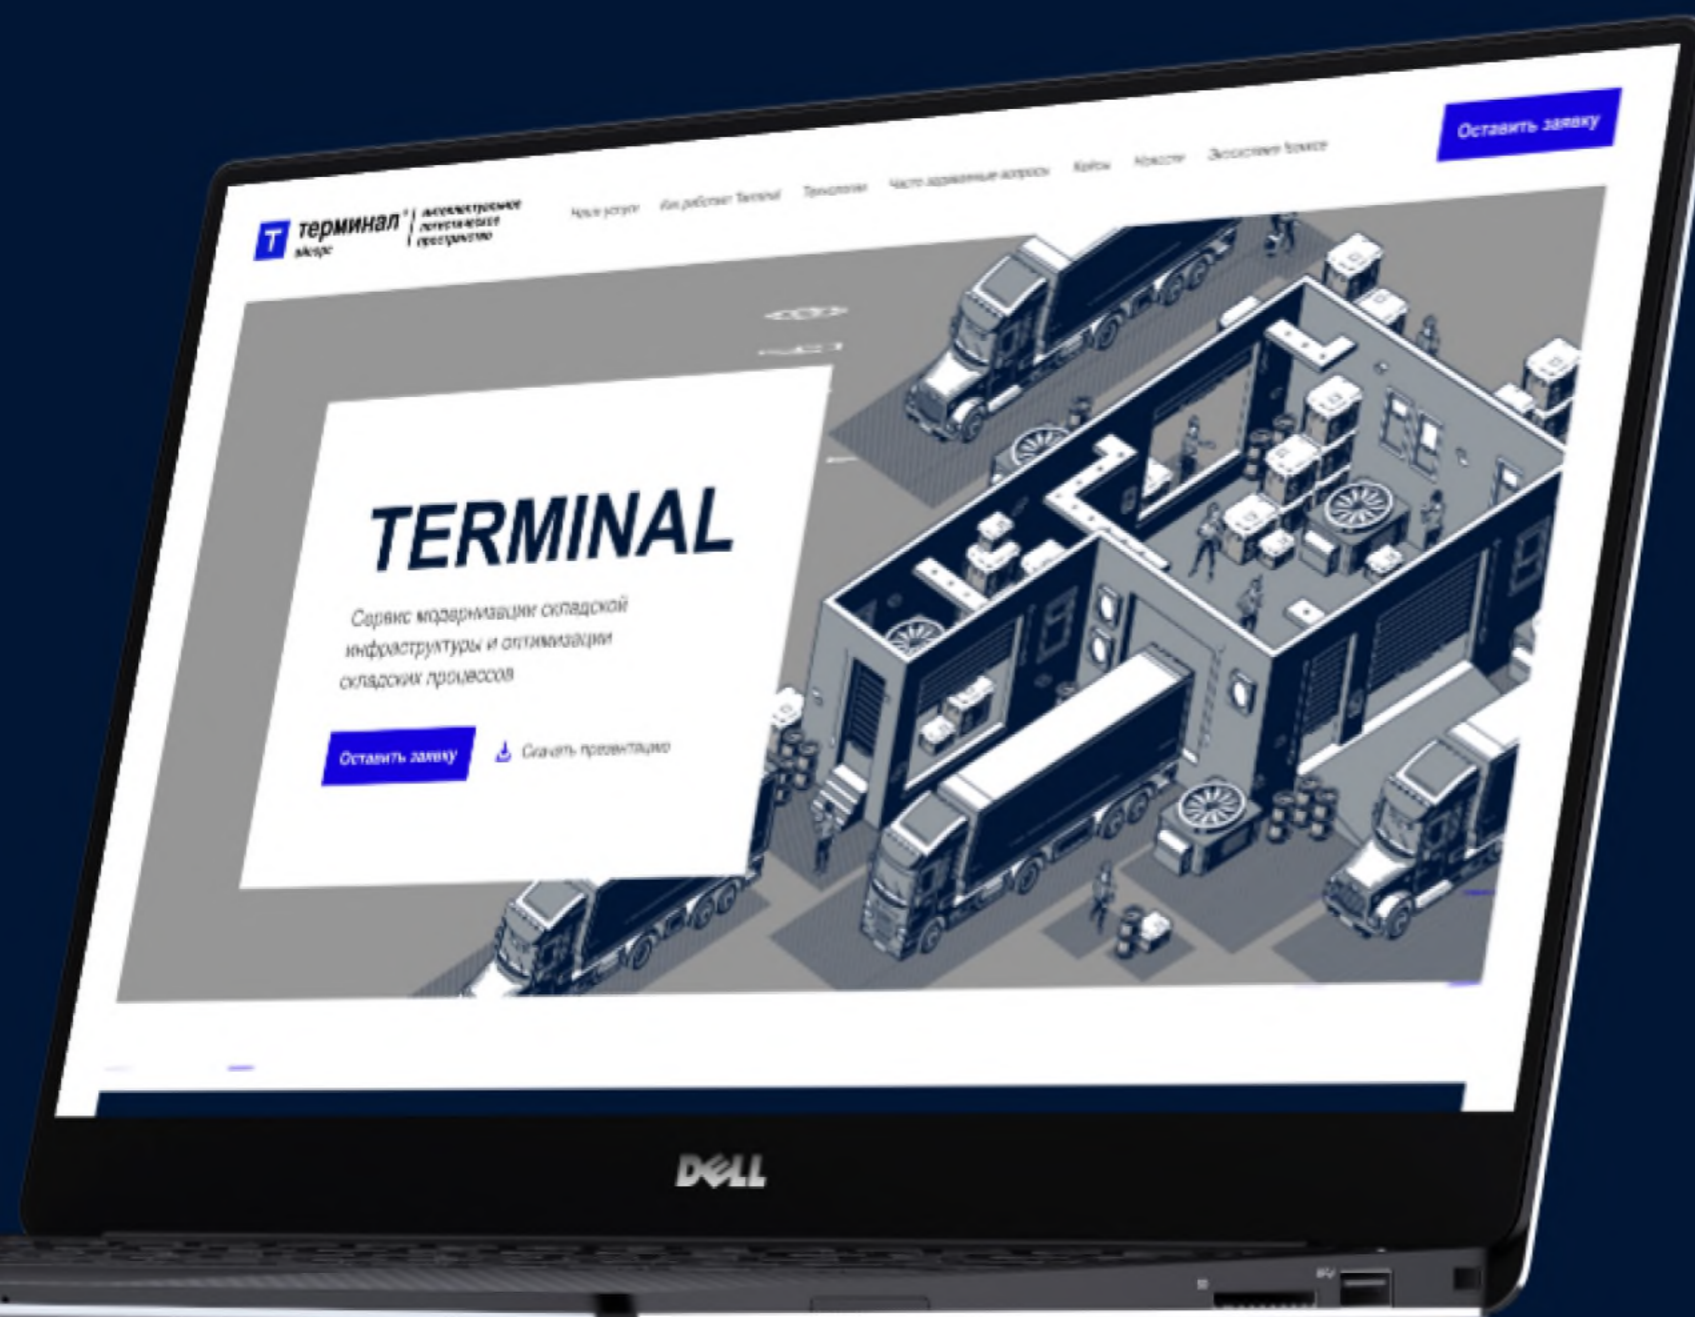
T терминал° | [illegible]

Наши услуги Как работает Terminal Технологии Часто задаваемые вопросы Кейсы Новости Экосистема Terminal

Оставить заявку

TERMINAL

Сервис модернизации складской инфраструктуры и оптимизации складских процессов

Оставить заявку

Скачать презентацию

DELL